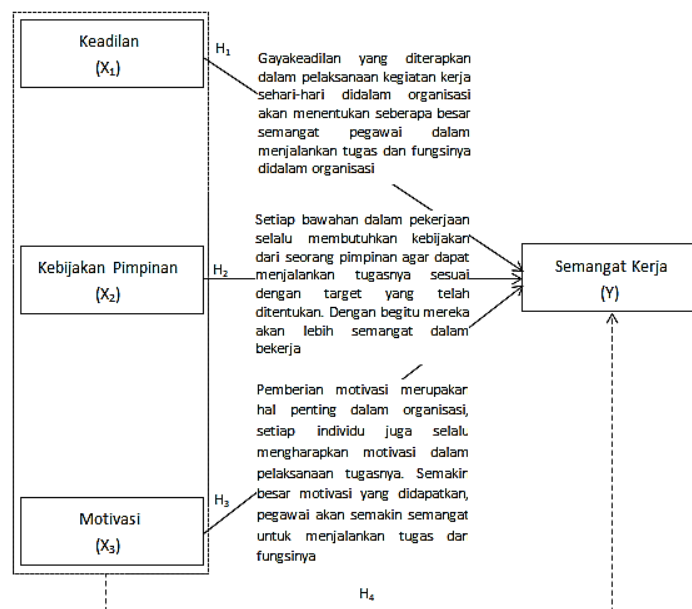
Keadilan
($X_1$)

$H_1$

Gayakeadilan yang diterapkan dalam pelaksanaan kegiatan kerja sehari-hari didalam organisasi akan menentukan seberapa besar semangat pegawai dalam menjalankan tugas dan fungsinya didalam organisasi

Setiap bawahan dalam pekerjaan selalu membutuhkan kebijakan dari seorang pimpinan agar dapat menjalankan tugasnya sesuai dengan target yang telah ditentukan. Dengan begitu mereka akan lebih semangat dalam bekerja

Kebijakan Pimpinan
($X_2$)

$H_2$

Semangat Kerja
(Y)

Pemberian motivasi merupakan hal penting dalam organisasi, setiap individu juga selalu mengharapkan motivasi dalam pelaksanaan tugasnya. Semakin besar motivasi yang didapatkan, pegawai akan semakin semangat untuk menjalankan tugas dan fungsinya

$H_3$

Motivasi
($X_3$)

$H_4$